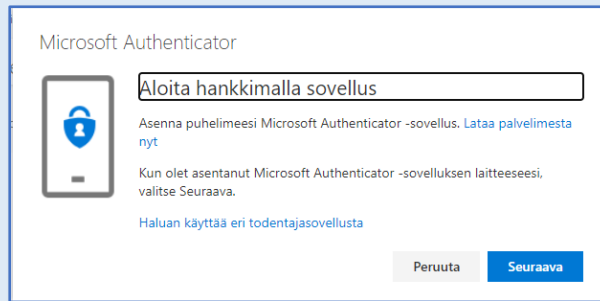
Microsoft Authenticator

Aloita hankkimalla sovellus

Asenna puhelimeesi Microsoft Authenticator -sovellus. Lataa palvelimesta nyt

Kun olet asentanut Microsoft Authenticator -sovelluksen laitteeseesi, valitse Seuraava.

Haluan käyttää eri todentajasovellusta

Peruuta

Seuraava